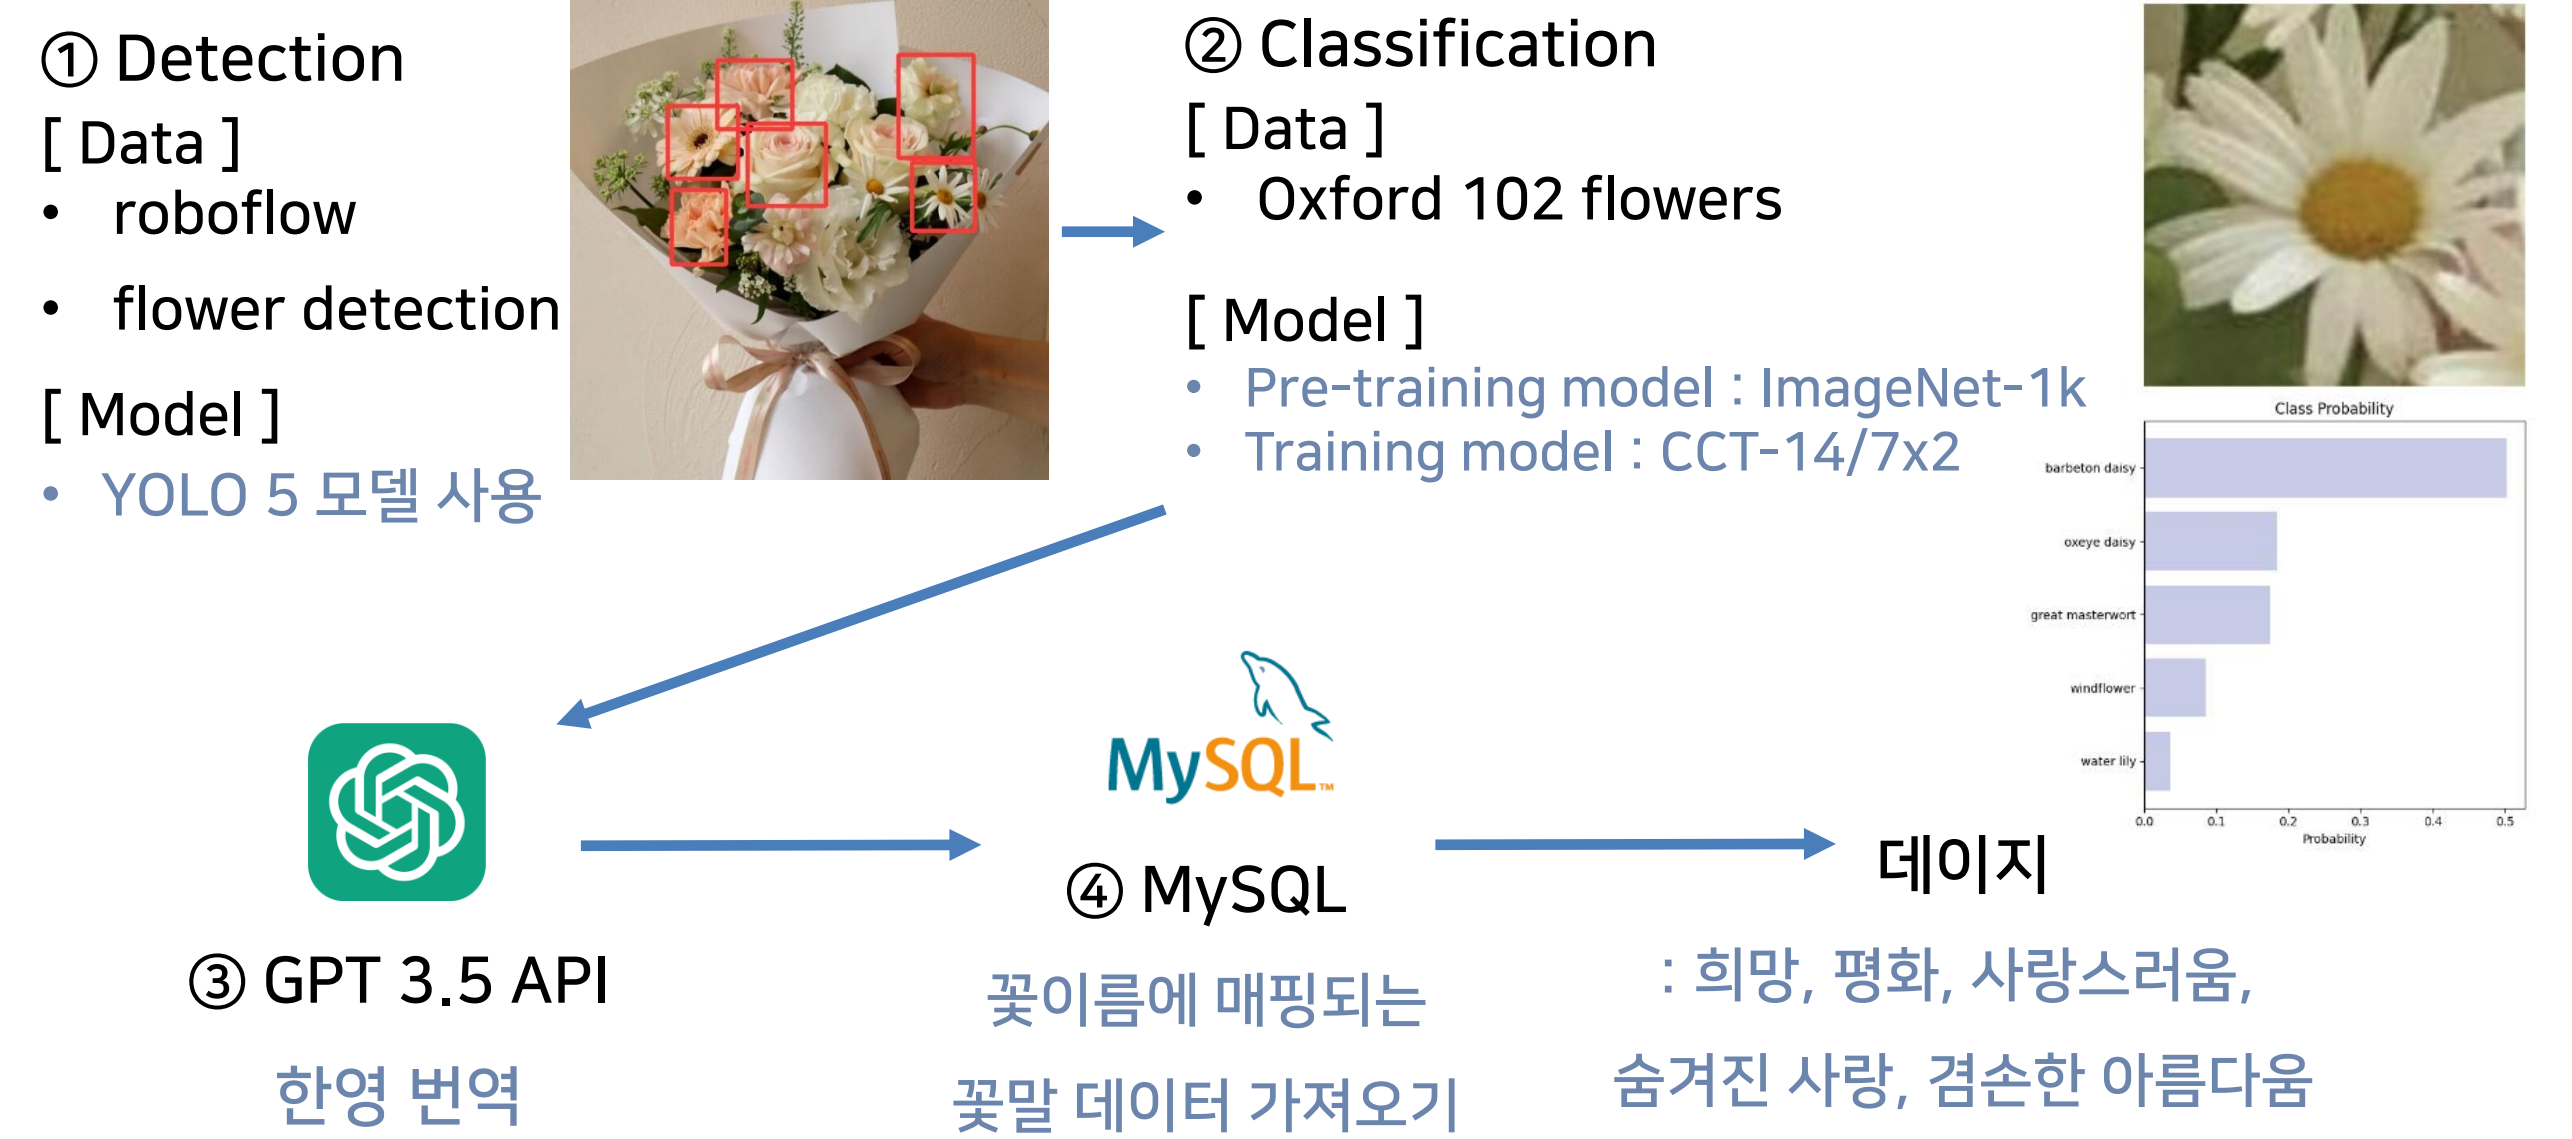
① Detection

[ Data ]

- roboflow
- flower detection

[ Model ]

- YOLO 5 모델 사용

② Classification

[ Data ]

- Oxford 102 flowers

[ Model ]

- Pre-training model : ImageNet-1k
- Training model : CCT-14/7x2

Class Probability

barbeton daisy

oxeye daisy

great masterwort

windflower

water lily

0.0 0.1 0.2 0.3 0.4 0.5

Probability

③ GPT 3.5 API

한영 번역

MySQL

④ MySQL

꽃이름에 매핑되는

꽃말 데이터 가져오기

데이지

: 희망, 평화, 사랑스러움,

숨겨진 사랑, 겸손한 아름다움